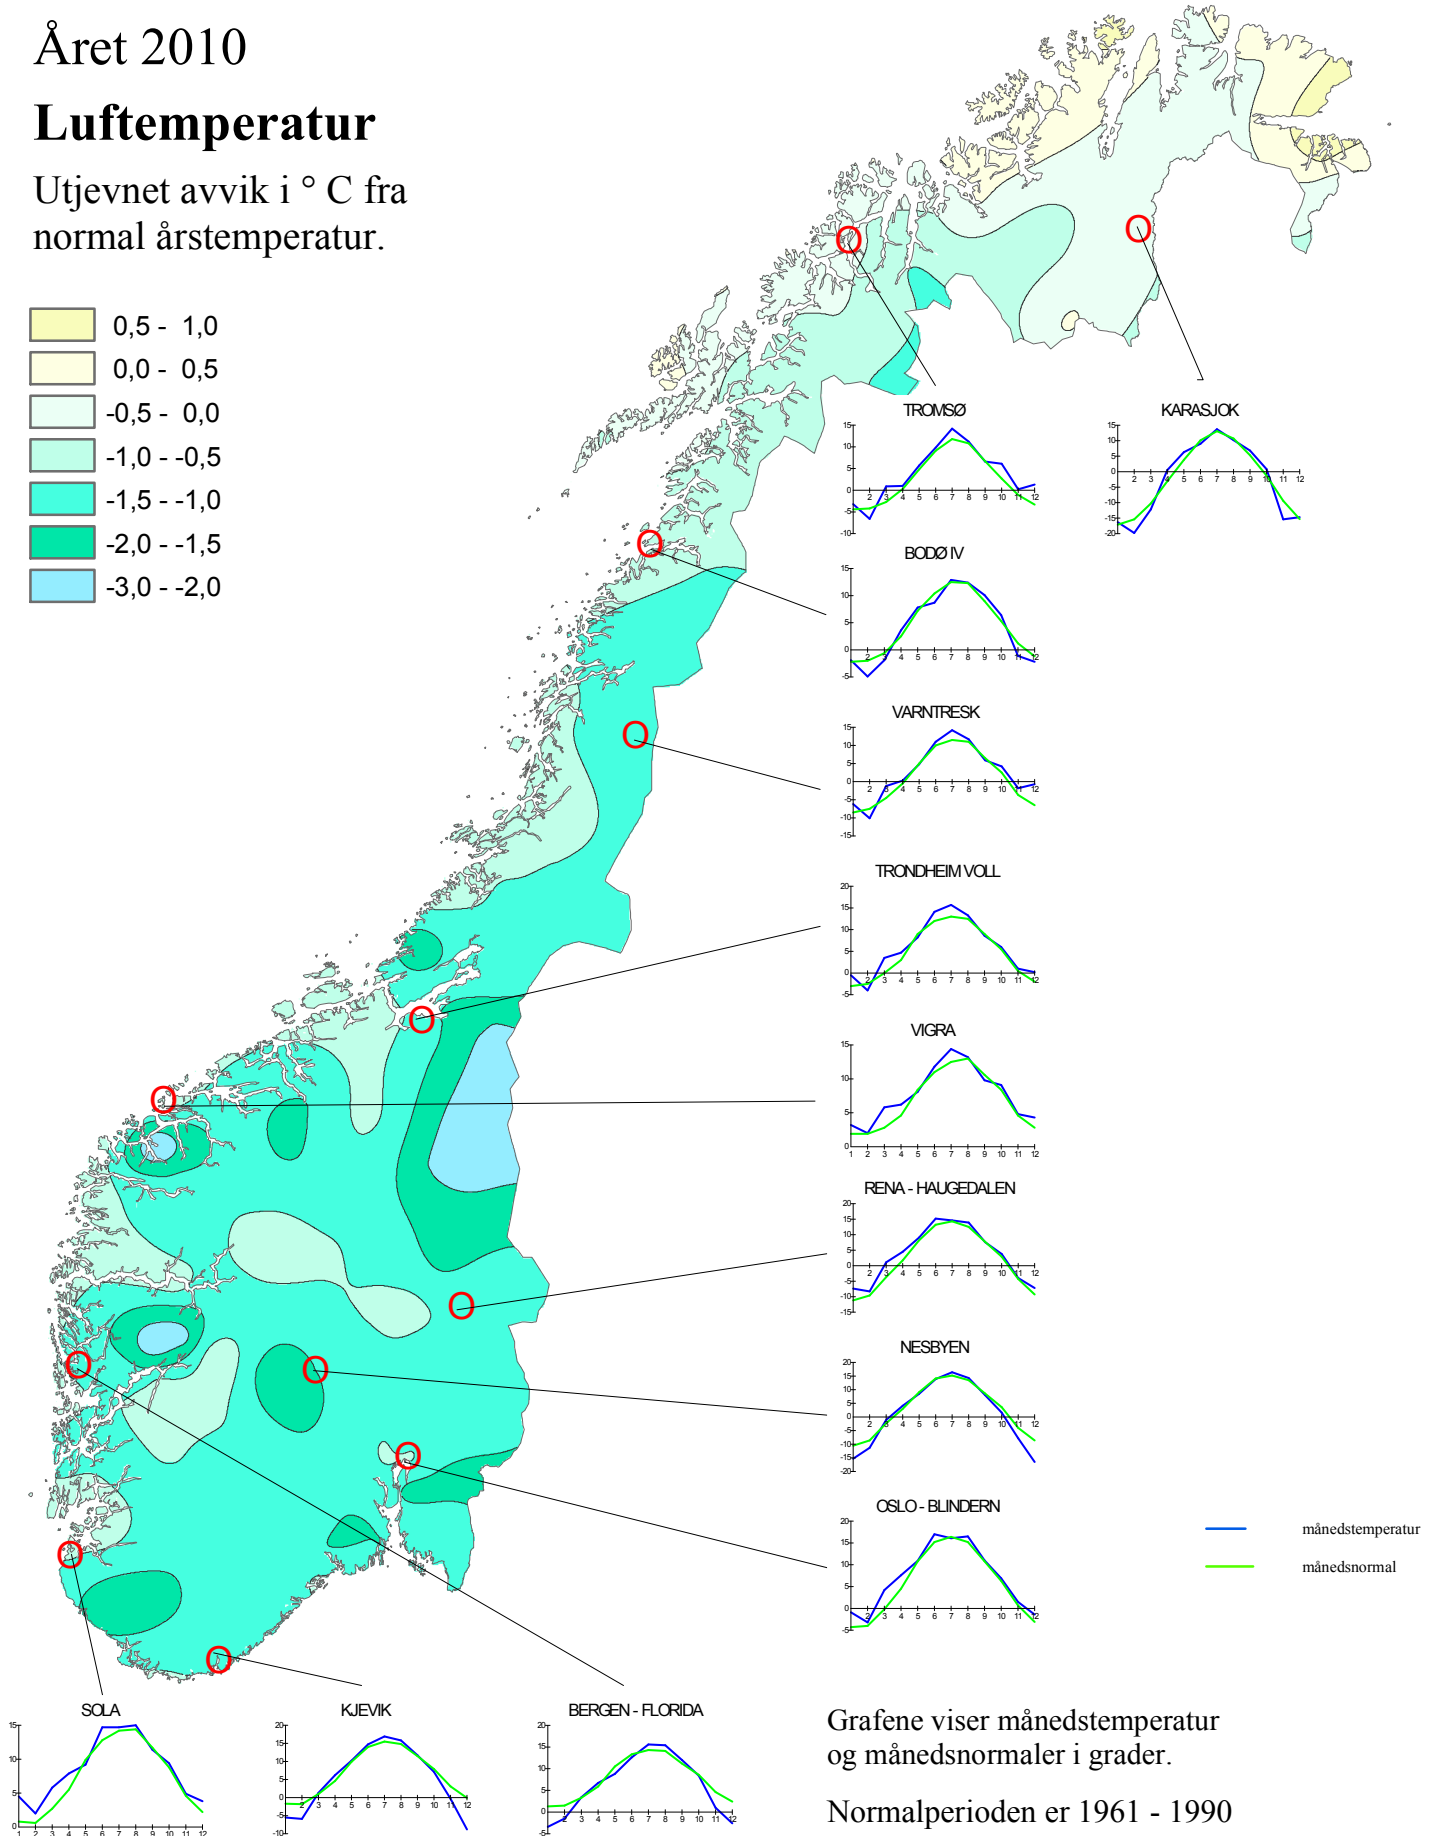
Året 2010
Luftemperatur
Utjevnet avvik i ° C fra normal årstemperatur.

0,5 - 1,0
0,0 - 0,5
-0,5 - 0,0
-1,0 - -0,5
-1,5 - -1,0
-2,0 - -1,5
-3,0 - -2,0

TROMSØ
15 10 5 0 -5 -10
2 3 4 5 6 7 8 9 10 11 12

KARASJOK
15 10 5 0 -5 -10 -15 -20
2 3 4 5 6 7 8 9 10 11 12

BODØ IV
15 10 5 0 -5
2 3 4 5 6 7 8 9 10 11 12

VARNTRESK
15 10 5 0 -5 -10 -15
2 3 4 5 6 7 8 9 10 11 12

TRONDHEIM VOLL
20 15 10 5 0 -5
2 3 4 5 6 7 8 9 10 11 12

VIGRA
15 10 5 0
1 2 3 4 5 6 7 8 9 10 11 12

RENA - HAUGEDALEN
20 15 10 5 0 -5 -10 -15
2 3 4 5 6 7 8 9 10 11 12

NESBYEN
20 15 10 5 0 -5 -10 -15 -20
2 3 4 5 6 7 8 9 10 11 12

OSLO - BLINDERN
20 15 10 5 0 -5
2 3 4 5 6 7 8 9 10 11 12

månedstemperatur
månedsnormal

SOLA
15 10 5 0
1 2 3 4 5 6 7 8 9 10 11 12

KJEVIK
20 15 10 5 0 -5 -10
2 3 4 5 6 7 8 9 10 11 12

BERGEN - FLORIDA
20 15 10 5 0 -5
2 3 4 5 6 7 8 9 10 11 12

Grafene viser månedstemperatur og månedsnormaler i grader.

Normalperioden er 1961 - 1990